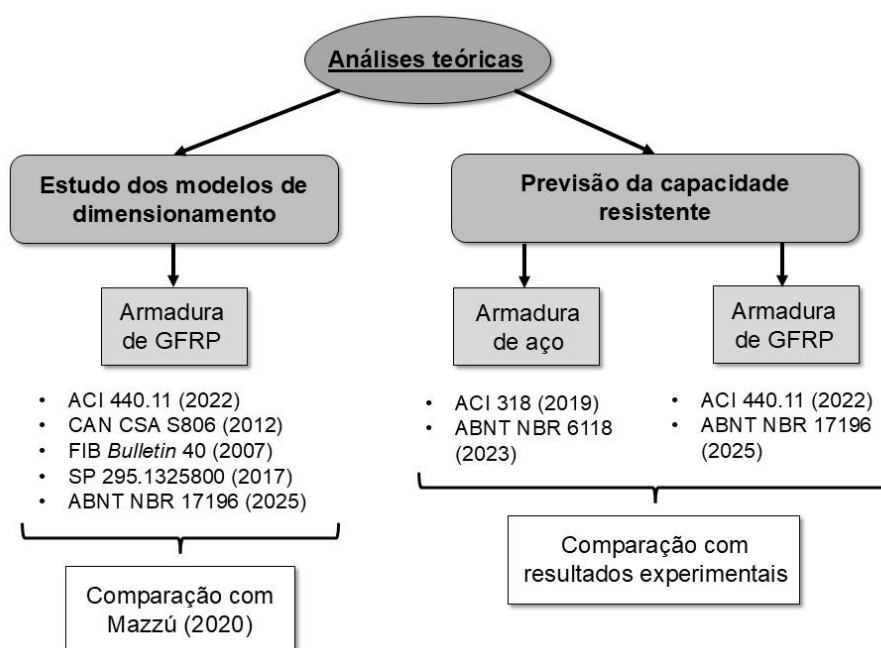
Análises teóricas

Estudo dos modelos de dimensionamento

Previsão da capacidade resistente

Armadura de GFRP

Armadura de aço

Armadura de GFRP

- ACI 440.11 (2022)
- CAN CSA S806 (2012)
- FIB *Bulletin* 40 (2007)
- SP 295.1325800 (2017)
- ABNT NBR 17196 (2025)

- ACI 318 (2019)
- ABNT NBR 6118 (2023)

- ACI 440.11 (2022)
- ABNT NBR 17196 (2025)

Comparação com Mazzú (2020)

Comparação com resultados experimentais